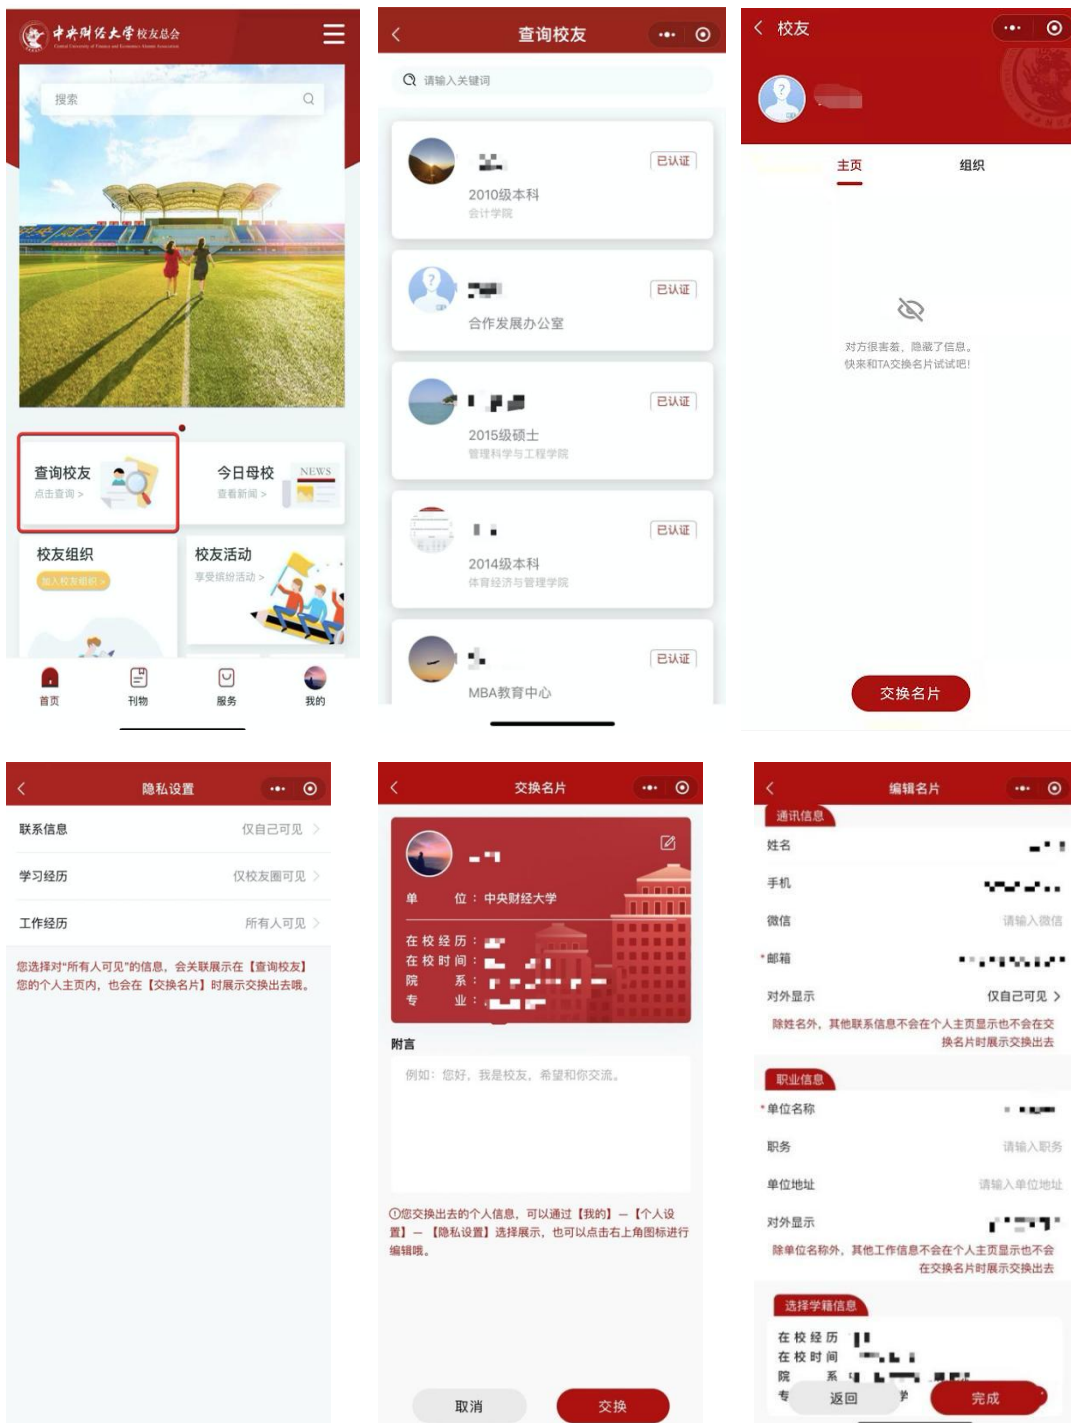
中央财经大学校友总会
Central University of Finance and Economics Alumni Association

搜索

查询校友
点击查询 >

今日母校
查看新闻 >
NEWS

校友组织
加入校友组织 >

校友活动
享受缤纷活动 >

首页 刊物 服务 我的

查询校友

请输入关键词

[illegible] 已认证
2010级本科
会计学院

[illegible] 已认证
合作发展办公室

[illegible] 已认证
2015级硕士
管理科学与工程学院

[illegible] 已认证
2014级本科
体育经济与管理学院

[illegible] 已认证
MBA教育中心

校友

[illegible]

主页 组织

对方很害羞，隐藏了信息。
快来和TA交换名片试试吧！

交换名片

隐私设置

联系信息 仅自己可见 >
学习经历 仅校友圈可见 >
工作经历 所有人可见 >

您选择对"所有人可见"的信息，会关联展示在【查询校友】您的个人主页内，也会在【交换名片】时展示交换出去哦。

交换名片

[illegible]
单 位：中央财经大学
在校经历：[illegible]
在校时间：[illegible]
院 系：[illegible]
专 业：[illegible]

附言
例如：您好，我是校友，希望和你交流。

ⓘ您交换出去的个人信息，可以通过【我的】—【个人设置】—【隐私设置】选择展示，也可以点击右上角图标进行编辑哦。

取消 交换

编辑名片

通讯信息
姓名 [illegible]
手机 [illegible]
微信 请输入微信
*邮箱 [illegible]
对外显示 仅自己可见 >
除姓名外，其他联系信息不会在个人主页显示也不会在交换名片时展示交换出去

职业信息
*单位名称 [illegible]
职务 请输入职务
单位地址 请输入单位地址
对外显示 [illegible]
除单位名称外，其他工作信息不会在个人主页显示也不会在交换名片时展示交换出去

选择学籍信息
在校经历 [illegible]
在校时间 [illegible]
院 系 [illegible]
专 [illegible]

返回 完成